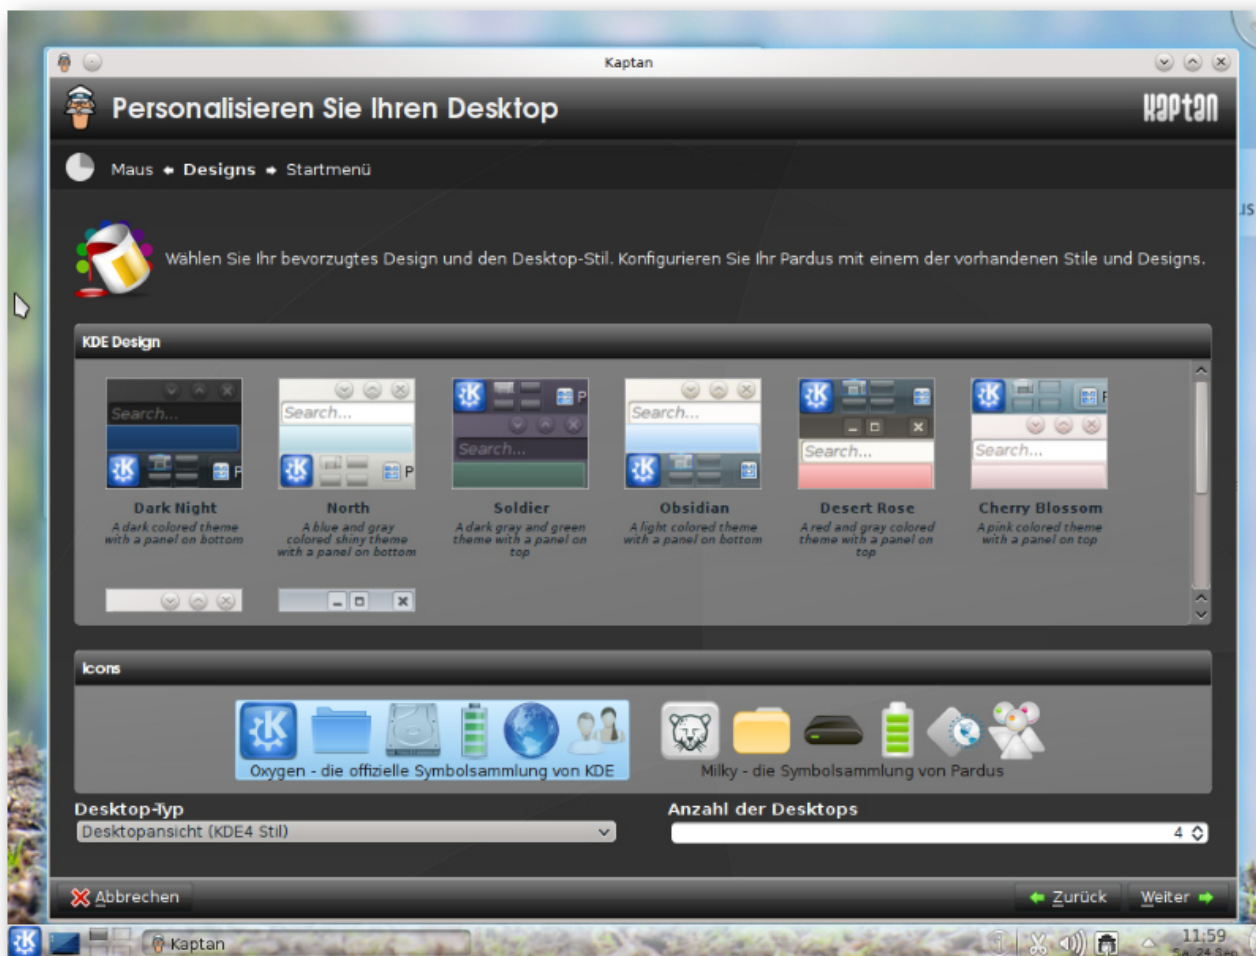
Kaptan

Personalisieren Sie Ihren Desktop

Kaptan

Maus ◆ Designs ◆ Startmenü

Wählen Sie Ihr bevorzugtes Design und den Desktop-Stil. Konfigurieren Sie Ihr Pardus mit einem der vorhandenen Stile und Designs.

KDE Design

Search...

Dark Night
A dark colored theme with a panel on bottom

Search...

North
A blue and gray colored shiny theme with a panel on bottom

Search...

Soldier
A dark gray and green theme with a panel on top

Search...

Obsidian
A light colored theme with a panel on bottom

Search...

Desert Rose
A red and gray colored theme with a panel on top

Search...

Cherry Blossom
A pink colored theme with a panel on top

Icons

Oxygen - die offizielle Symbolsammlung von KDE

Milky - die Symbolsammlung von Pardus

Desktop-Typ
Desktopansicht (KDE4 Stil)

Anzahl der Desktops
4

Abbrechen

Zurück

Weiter

Kaptan

11:59